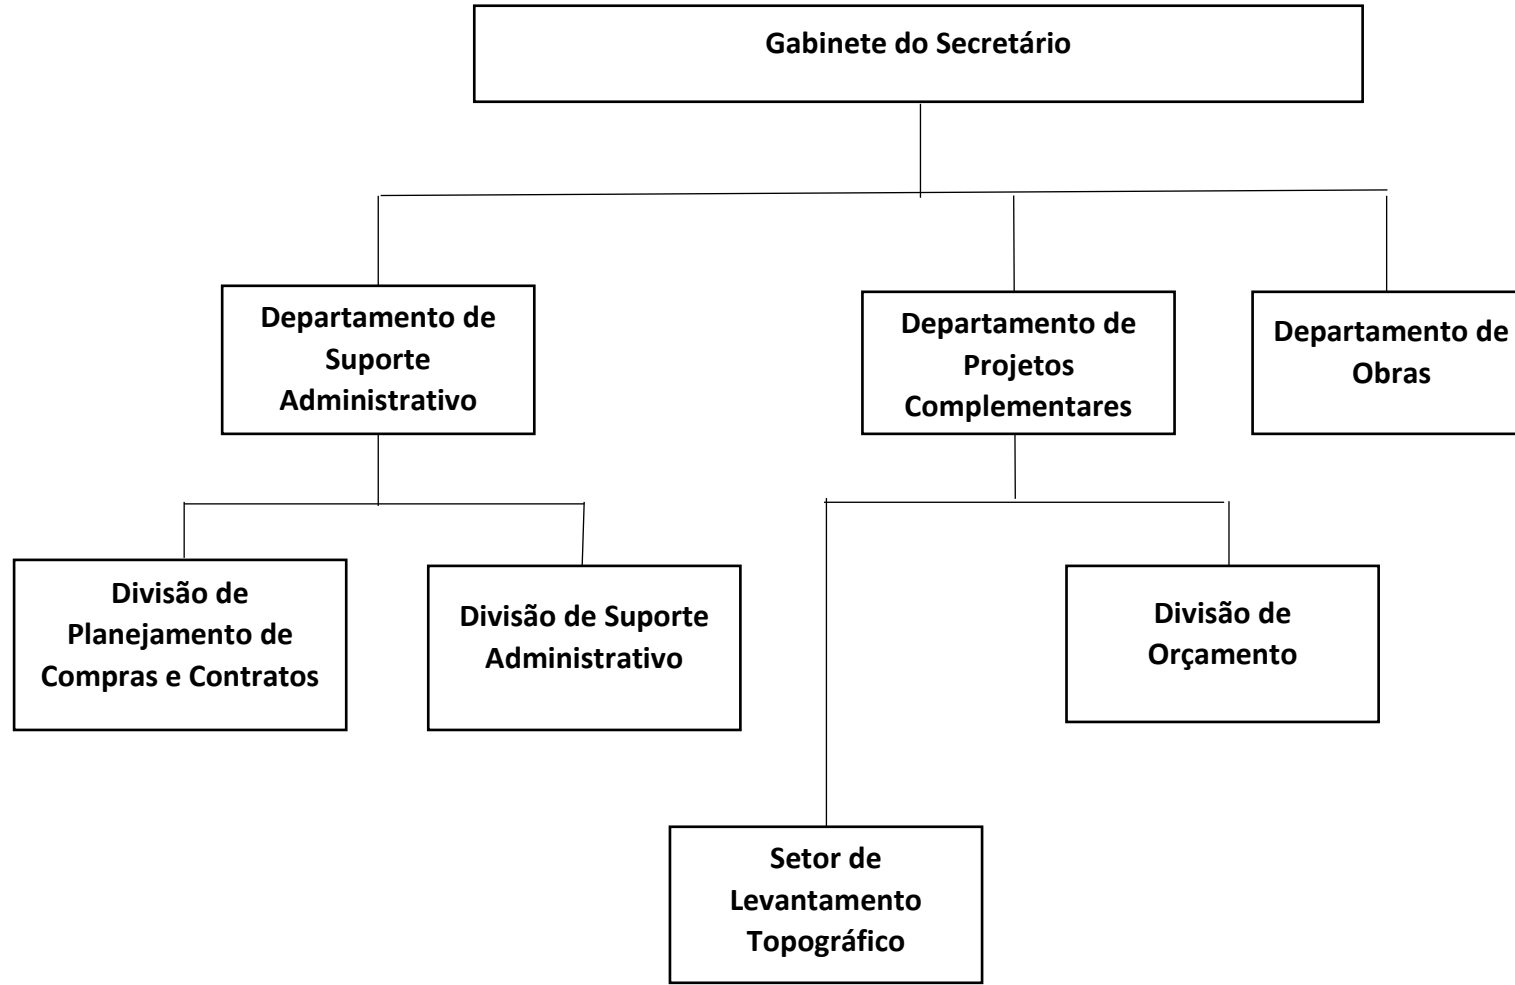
Gabinete do Secretário

Departamento de Suporte Administrativo

Departamento de Projetos Complementares

Departamento de Obras

Divisão de Planejamento de Compras e Contratos

Divisão de Suporte Administrativo

Divisão de Orçamento

Setor de Levantamento Topográfico